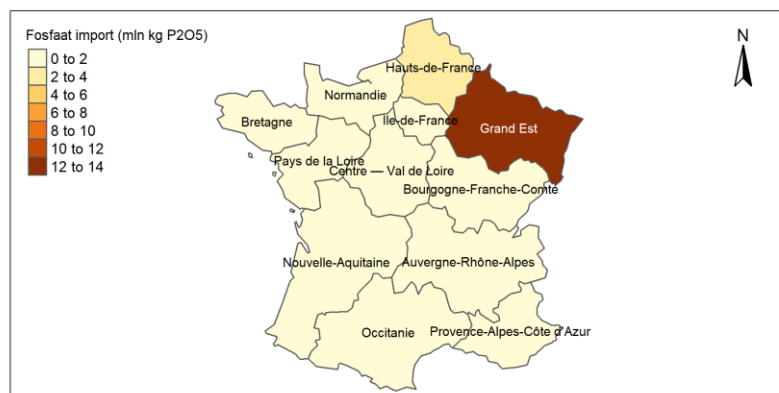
Fosfaat import (mln kg P2O5)
0 to 2
2 to 4
4 to 6
6 to 8
8 to 10
10 to 12
12 to 14

N

Hauts-de-France
Normandie
Bretagne
Ile-de-France
Grand Est
Pays de la Loire
Centre — Val de Loire
Bourgogne-Franche-Comté
Nouvelle-Aquitaine
Auvergne-Rhône-Alpes
Occitanie
Provence-Alpes-Côte d'Azur